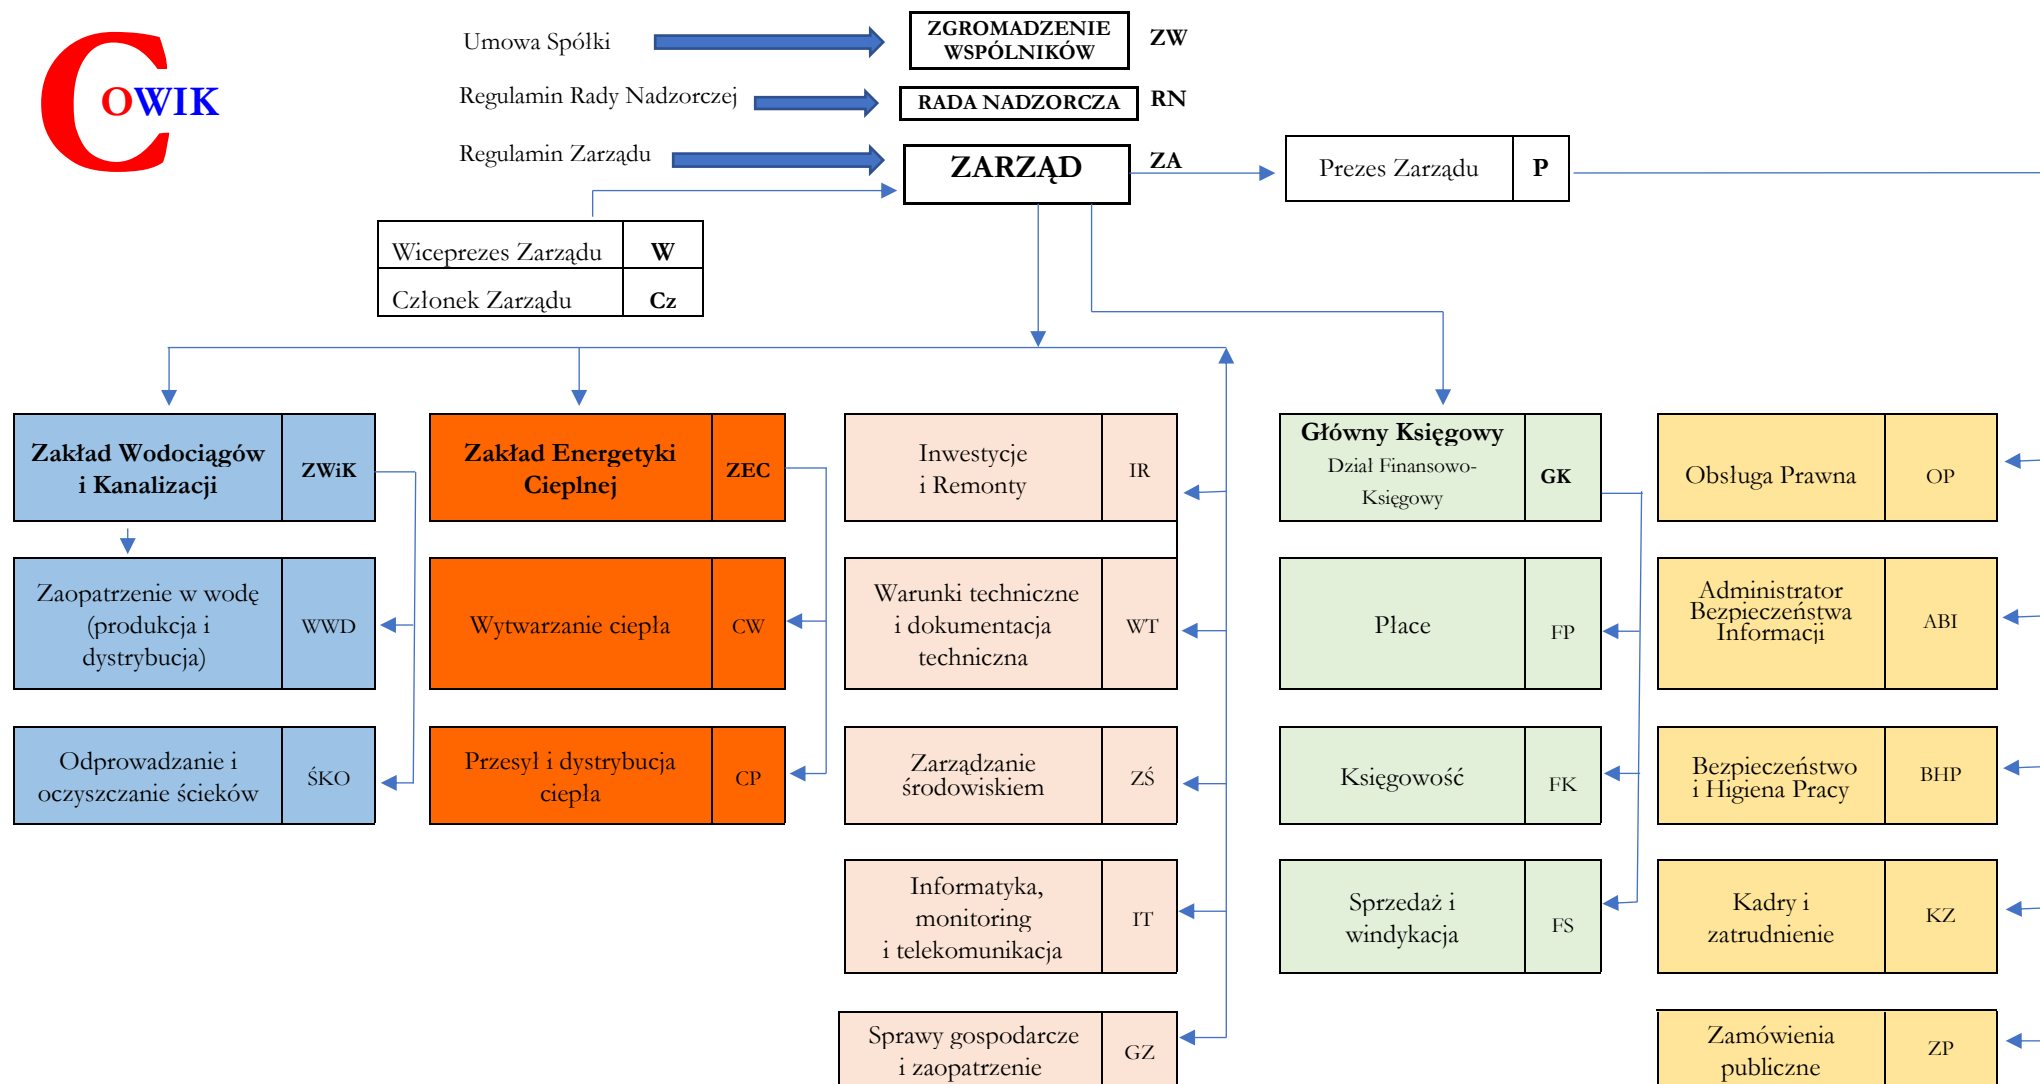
COWIK

Umowa Spółki

ZGROMADZENIE WSPÓLNIKÓW

ZW

Regulamin Rady Nadzorczej

RADA NADZORCZA

RN

Regulamin Zarządu

ZARZĄD

ZA

Prezes Zarządu

P

Wiceprezes Zarządu

W

Członek Zarządu

Cz

Zakład Wodociągów i Kanalizacji

ZWiK

Zaopatrzenie w wodę (produkcja i dystrybucja)

WWD

Odprowadzanie i oczyszczanie ścieków

ŚKO

Zakład Energetyki Cieplnej

ZEC

Wytwarzanie ciepła

CW

Przesył i dystrybucja ciepła

CP

Inwestycje i Remonty

IR

Warunki techniczne i dokumentacja techniczna

WT

Zarządzanie środowiskiem

ZŚ

Informatyka, monitoring i telekomunikacja

IT

Sprawy gospodarcze i zaopatrzenie

GZ

Główny Księgowy
Dział Finansowo-Księgowy

GK

Płace

FP

Księgowość

FK

Sprzedaż i windykacja

FS

Obsługa Prawna

OP

Administrator Bezpieczeństwa Informacji

ABI

Bezpieczeństwo i Higiena Pracy

BHP

Kadry i zatrudnienie

KZ

Zamówienia publiczne

ZP